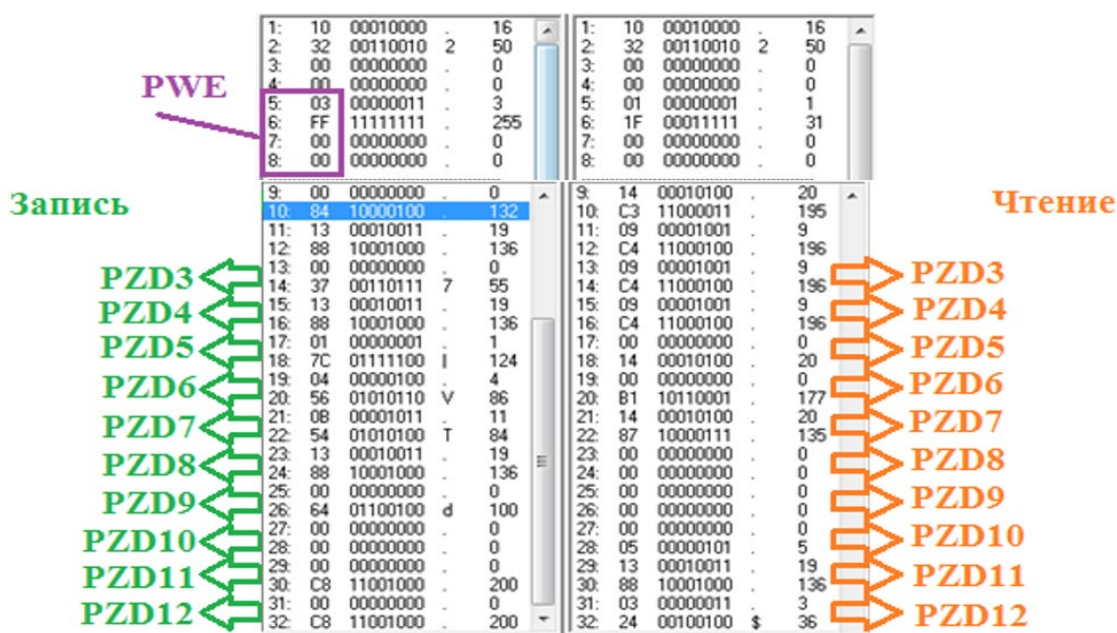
PWE

| 1: | 10 | 00010000 | . | 16 |
|---|---|---|---|---|
| 2: | 32 | 00110010 | 2 | 50 |
| 3: | 00 | 00000000 | . | 0 |
| 4: | 00 | 00000000 | . | 0 |
| 5: | 03 | 00000011 | . | 3 |
| 6: | FF | 11111111 | . | 255 |
| 7: | 00 | 00000000 | . | 0 |
| 8: | 00 | 00000000 | . | 0 |

| 1: | 10 | 00010000 | . | 16 |
|---|---|---|---|---|
| 2: | 32 | 00110010 | 2 | 50 |
| 3: | 00 | 00000000 | . | 0 |
| 4: | 00 | 00000000 | . | 0 |
| 5: | 01 | 00000001 | . | 1 |
| 6: | 1F | 00011111 | . | 31 |
| 7: | 00 | 00000000 | . | 0 |
| 8: | 00 | 00000000 | . | 0 |

Запись

| 9: | 00 | 00000000 | . | 0 |
|---|---|---|---|---|
| 10: | 84 | 10000100 | . | 132 |
| 11: | 13 | 00010011 | . | 19 |
| 12: | 88 | 10001000 | . | 136 |
| 13: | 00 | 00000000 | . | 0 |
| 14: | 37 | 00110111 | 7 | 55 |
| 15: | 13 | 00010011 | . | 19 |
| 16: | 88 | 10001000 | . | 136 |
| 17: | 01 | 00000001 | . | 1 |
| 18: | 7C | 01111100 | \| | 124 |
| 19: | 04 | 00000100 | . | 4 |
| 20: | 56 | 01010110 | V | 86 |
| 21: | 0B | 00001011 | . | 11 |
| 22: | 54 | 01010100 | T | 84 |
| 23: | 13 | 00010011 | . | 19 |
| 24: | 88 | 10001000 | . | 136 |
| 25: | 00 | 00000000 | . | 0 |
| 26: | 64 | 01100100 | d | 100 |
| 27: | 00 | 00000000 | . | 0 |
| 28: | 00 | 00000000 | . | 0 |
| 29: | 00 | 00000000 | . | 0 |
| 30: | C8 | 11001000 | . | 200 |
| 31: | 00 | 00000000 | . | 0 |
| 32: | C8 | 11001000 | . | 200 |

PZD3
PZD4
PZD5
PZD6
PZD7
PZD8
PZD9
PZD10
PZD11
PZD12

Чтение

| 9: | 14 | 00010100 | . | 20 |
|---|---|---|---|---|
| 10: | C3 | 11000011 | . | 195 |
| 11: | 09 | 00001001 | . | 9 |
| 12: | C4 | 11000100 | . | 196 |
| 13: | 09 | 00001001 | . | 9 |
| 14: | C4 | 11000100 | . | 196 |
| 15: | 09 | 00001001 | . | 9 |
| 16: | C4 | 11000100 | . | 196 |
| 17: | 00 | 00000000 | . | 0 |
| 18: | 14 | 00010100 | . | 20 |
| 19: | 00 | 00000000 | . | 0 |
| 20: | B1 | 10110001 | . | 177 |
| 21: | 14 | 00010100 | . | 20 |
| 22: | 87 | 10000111 | . | 135 |
| 23: | 00 | 00000000 | . | 0 |
| 24: | 00 | 00000000 | . | 0 |
| 25: | 00 | 00000000 | . | 0 |
| 26: | 00 | 00000000 | . | 0 |
| 27: | 00 | 00000000 | . | 0 |
| 28: | 05 | 00000101 | . | 5 |
| 29: | 13 | 00010011 | . | 19 |
| 30: | 88 | 10001000 | . | 136 |
| 31: | 03 | 00000011 | . | 3 |
| 32: | 24 | 00100100 | $ | 36 |

PZD3
PZD4
PZD5
PZD6
PZD7
PZD8
PZD9
PZD10
PZD11
PZD12